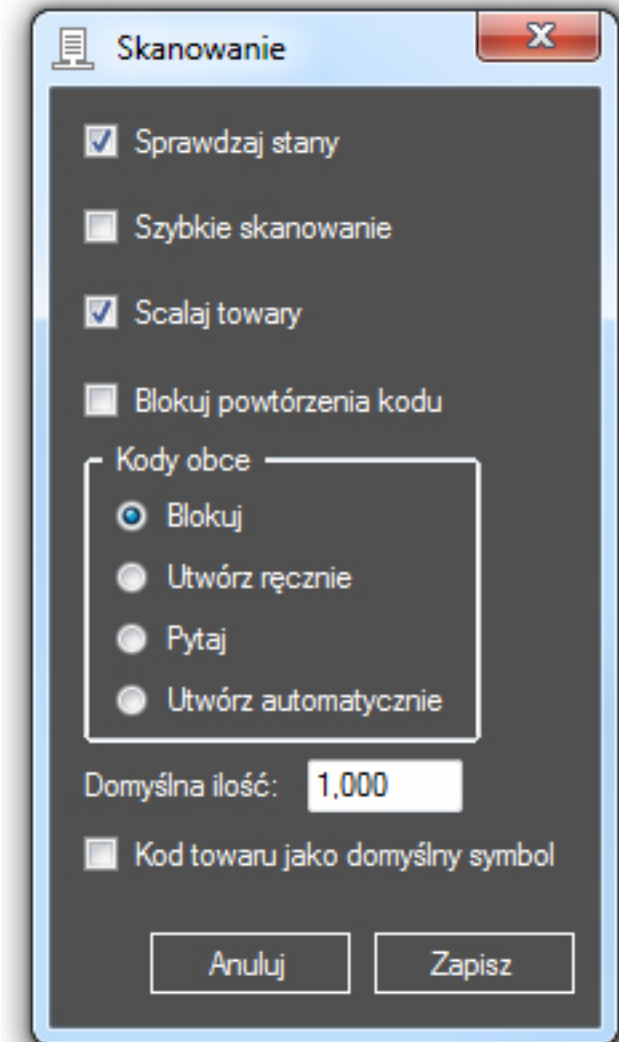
Skanowanie

X

Sprawdzaj stany

Szybkie skanowanie

Scalaj towary

Blokuj powtórzenia kodu

Kody obce

Blokuj

Utwórz ręcznie

Pytaj

Utwórz automatycznie

Domyślna ilość: 1,000

Kod towaru jako domyślny symbol

Anuluj

Zapisz